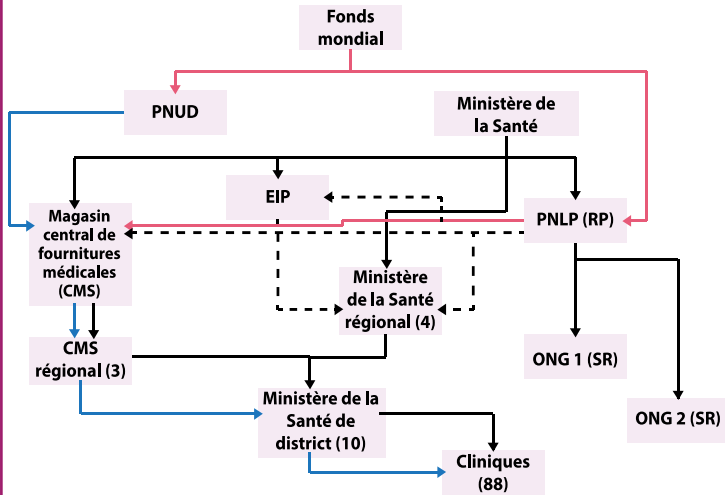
Fonds mondial

PNUD

Ministère de la Santé

EIP

PNLP (RP)

Magasin central de fournitures médicales (CMS)

Ministère de la Santé régional (4)

CMS régional (3)

ONG 1 (SR)

ONG 2 (SR)

Ministère de la Santé de district (10)

Cliniques (88)